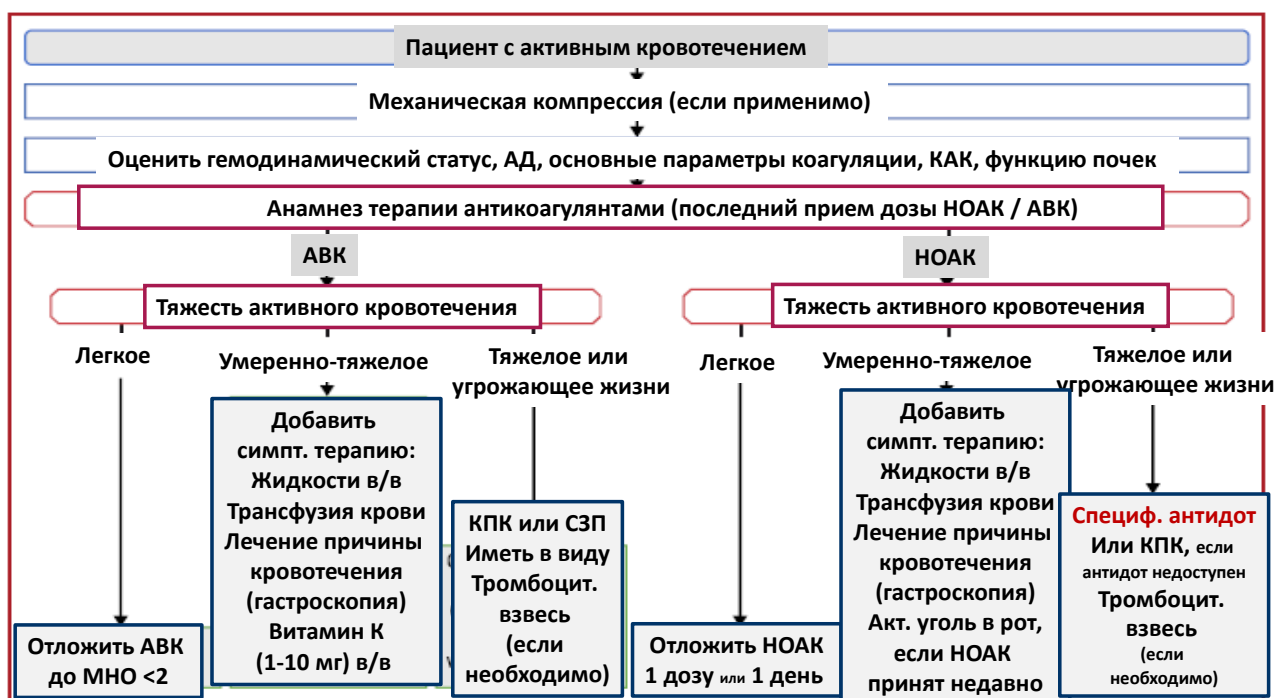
Пациент с активным кровотечением

Механическая компрессия (если применимо)

Оценить гемодинамический статус, АД, основные параметры коагуляции, КАК, функцию почек

Анамнез терапии антикоагулянтами (последний прием дозы НОАК / АВК)

АВК

НОАК

Тяжесть активного кровотечения

Тяжесть активного кровотечения

Легкое

Умеренно-тяжелое

Тяжелое или угрожающее жизни

Легкое

Умеренно-тяжелое

Тяжелое или угрожающее жизни

Добавить симпт. терапию: Жидкости в/в Трансфузия крови Лечение причины кровотечения (гастроскопия) Витамин К (1-10 мг) в/в

КПК или СЗП Иметь в виду Тромбоцит. взвесь (если необходимо)

Добавить симпт. терапию: Жидкости в/в Трансфузия крови Лечение причины кровотечения (гастроскопия) Акт. уголь в рот, если НОАК принят недавно

Специф. антидот Или КПК, если антидот недоступен Тромбоцит. взвесь (если необходимо)

Отложить АВК до МНО <2

Отложить НОАК 1 дозу или 1 день